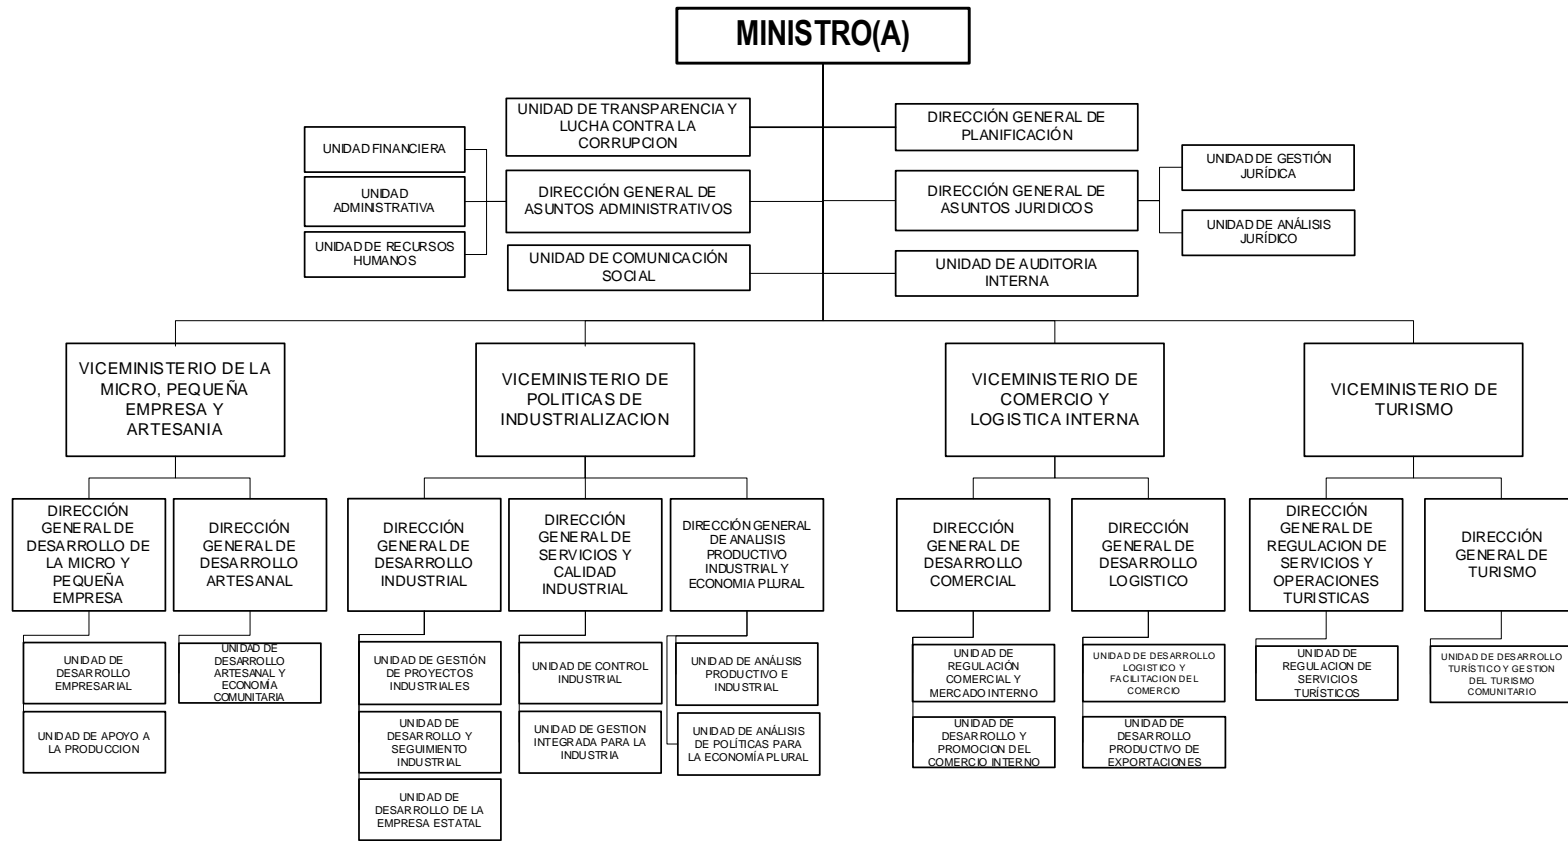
MINISTRO(A)

UNIDAD DE TRANSPARENCIA Y LUCHA CONTRA LA CORRUPCION

DIRECCIÓN GENERAL DE PLANIFICACIÓN

UNIDAD FINANCIERA

UNIDAD ADMINISTRATIVA

UNIDAD DE RECURSOS HUMANOS

DIRECCIÓN GENERAL DE ASUNTOS ADMINISTRATIVOS

DIRECCIÓN GENERAL DE ASUNTOS JURIDICOS

UNIDAD DE GESTIÓN JURÍDICA

UNIDAD DE ANÁLISIS JURÍDICO

UNIDAD DE COMUNICACIÓN SOCIAL

UNIDAD DE AUDITORIA INTERNA

VICEMINISTERIO DE LA MICRO, PEQUEÑA EMPRESA Y ARTESANIA

VICEMINISTERIO DE POLITICAS DE INDUSTRIALIZACION

VICEMINISTERIO DE COMERCIO Y LOGISTICA INTERNA

VICEMINISTERIO DE TURISMO

DIRECCIÓN GENERAL DE DESARROLLO DE LA MICRO Y PEQUEÑA EMPRESA

DIRECCIÓN GENERAL DE DESARROLLO ARTESANAL

DIRECCIÓN GENERAL DE DESARROLLO INDUSTRIAL

DIRECCIÓN GENERAL DE SERVICIOS Y CALIDAD INDUSTRIAL

DIRECCIÓN GENERAL DE ANALISIS PRODUCTIVO INDUSTRIAL Y ECONOMIA PLURAL

DIRECCIÓN GENERAL DE DESARROLLO COMERCIAL

DIRECCIÓN GENERAL DE DESARROLLO LOGISTICO

DIRECCIÓN GENERAL DE REGULACION DE SERVICIOS Y OPERACIONES TURISTICAS

DIRECCIÓN GENERAL DE TURISMO

UNIDAD DE DESARROLLO EMPRESARIAL

UNIDAD DE APOYO A LA PRODUCCION

UNIDAD DE DESARROLLO ARTESANAL Y ECONOMÍA COMUNITARIA

UNIDAD DE GESTIÓN DE PROYECTOS INDUSTRIALES

UNIDAD DE DESARROLLO Y SEGUIMIENTO INDUSTRIAL

UNIDAD DE DESARROLLO DE LA EMPRESA ESTATAL

UNIDAD DE CONTROL INDUSTRIAL

UNIDAD DE GESTION INTEGRADA PARA LA INDUSTRIA

UNIDAD DE ANÁLISIS PRODUCTIVO E INDUSTRIAL

UNIDAD DE ANÁLISIS DE POLÍTICAS PARA LA ECONOMÍA PLURAL

UNIDAD DE REGULACIÓN COMERCIAL Y MERCADO INTERNO

UNIDAD DE DESARROLLO Y PROMOCION DEL COMERCIO INTERNO

UNIDAD DE DESARROLLO LOGISTICO Y FACILITACION DEL COMERCIO

UNIDAD DE DESARROLLO PRODUCTIVO DE EXPORTACIONES

UNIDAD DE REGULACION DE SERVICIOS TURÍSTICOS

UNIDAD DE DESARROLLO TURÍSTICO Y GESTION DEL TURISMO COMUNITARIO